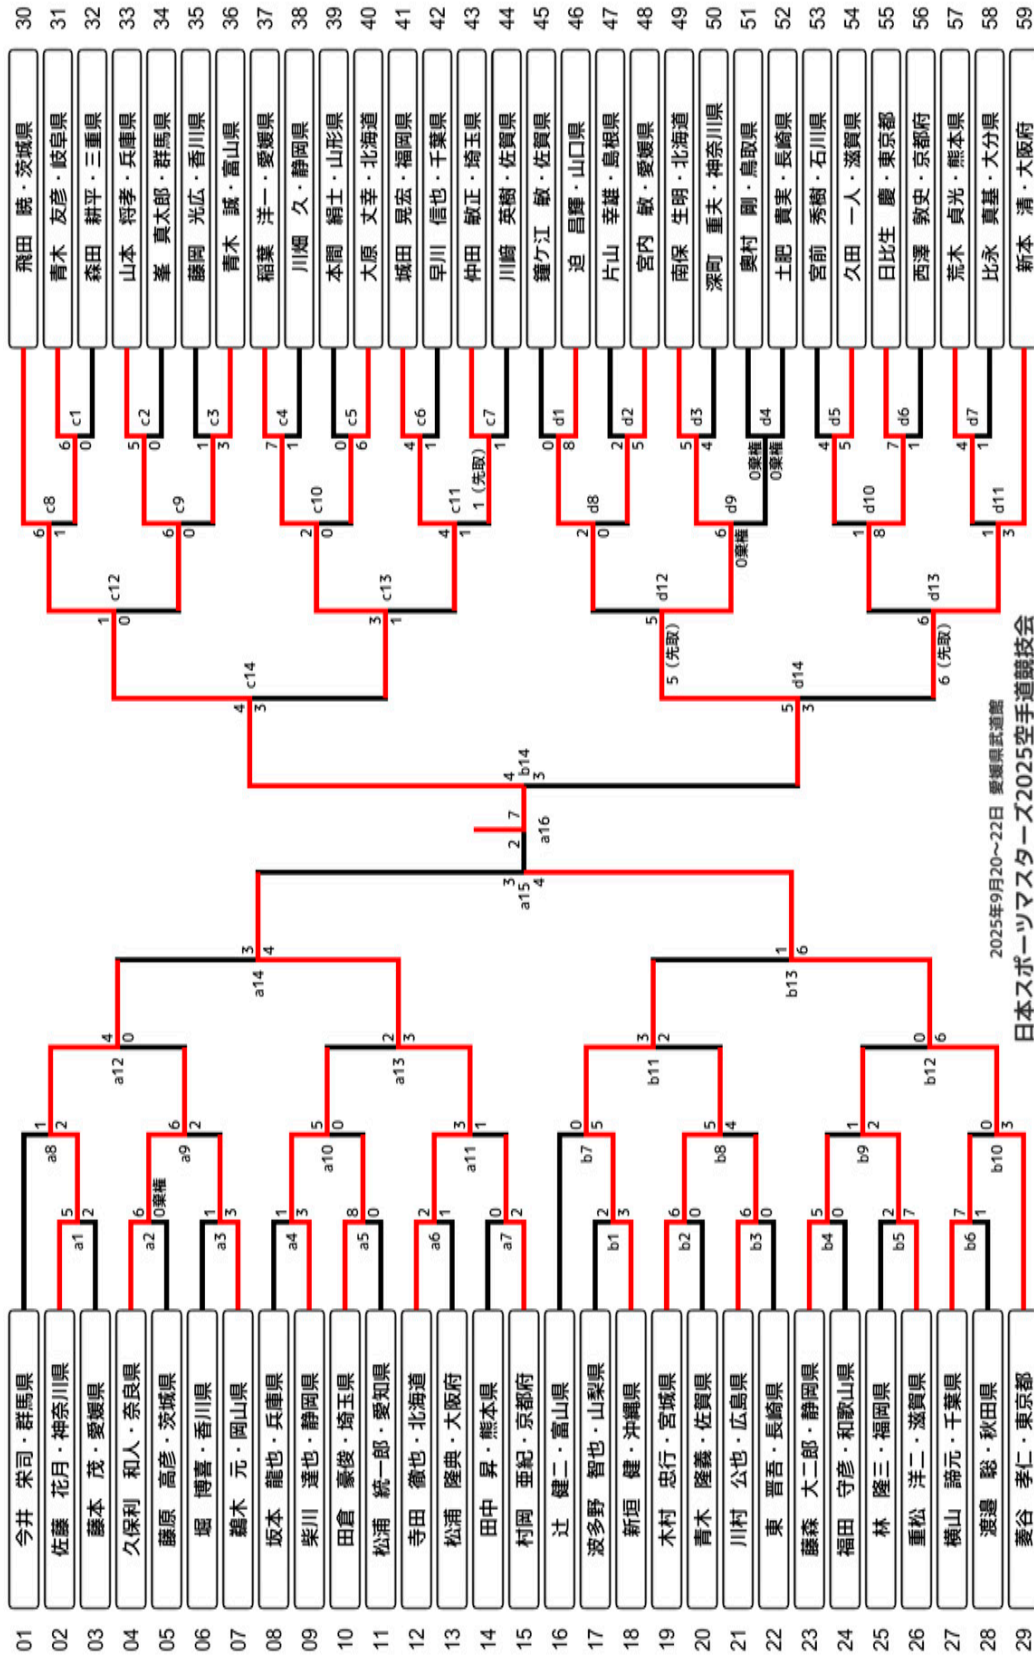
日本スポーツマスターズ2025空手道競技会
2025年9月20～22日 愛媛県武道館

01 今井 栄司・群馬県
02 佐藤 花月・神奈川県
03 藤本 茂・愛媛県
04 久保利 和人・奈良県
05 藤原 高彦・茨城県
06 堀 博喜・香川県
07 鶴木 元・岡山県
08 坂本 龍也・兵庫県
09 柴川 達也・静岡県
10 田倉 豪俊・埼玉県
11 松浦 統一郎・愛知県
12 寺田 徹也・北海道
13 松浦 隆典・大阪府
14 田中 昇・熊本県
15 村岡 亜紀・京都府
16 辻 健二・富山県
17 波多野 智也・山梨県
18 新垣 健・沖縄県
19 木村 忠行・宮城県
20 青木 隆義・佐賀県
21 川村 公也・広島県
22 東 晋吾・長崎県
23 藤森 大二郎・静岡県
24 福田 守彦・和歌山県
25 林 隆三・福岡県
26 重松 洋二・滋賀県
27 横山 諦元・千葉県
28 渡邉 聡・秋田県
29 菱谷 孝仁・東京都

30 飛田 暁・茨城県
31 青木 友彦・岐阜県
32 森田 耕平・三重県
33 山本 将孝・兵庫県
34 峯 真太郎・群馬県
35 藤岡 光広・香川県
36 青木 誠・富山県
37 稲葉 洋一・愛媛県
38 川畑 久・静岡県
39 本間 絹士・山形県
40 大原 文幸・北海道
41 城田 晃宏・福岡県
42 早川 信也・千葉県
43 仲田 敏正・埼玉県
44 川崎 英樹・佐賀県
45 鐘ケ江 敏・佐賀県
46 迫 昌輝・山口県
47 片山 幸雄・島根県
48 宮内 敏・愛媛県
49 南保 生明・北海道
50 深町 重夫・神奈川県
51 奥村 剛・鳥取県
52 土肥 貴実・長崎県
53 宮前 秀樹・石川県
54 久田 一人・滋賀県
55 日比生 慶・東京都
56 西澤 敦史・京都府
57 荒木 貞光・熊本県
58 比永 真基・大分県
59 新本 清・大阪府

a1 5 2
a2 6 0棄権
a3 1 3
a4 1 3
a5 8 0
a6 2 1
a7 0 2
a8 1 2
a9 6 2
a10 5 0
a11 3 1
a12 4 0
a13 2 3
a14 3 4
a15 3 4
a16 2 7
b1 2 3
b2 6 0
b3 6 0
b4 5 0
b5 2 7
b6 7 1
b7 0 5
b8 5 4
b9 1 2
b10 0 3
b11 3 2
b12 0 6
b13 1 6
b14 4 3
c1 6 0
c2 5 0
c3 1 3
c4 7 1
c5 0 6
c6 4 1
c7 1（先取） 1
c8 6 1
c9 6 0
c10 2 0
c11 4 1
c12 1 0
c13 3 1
c14 4 3
d1 0 8
d2 2 5
d3 5 4
d4 0棄権 0棄権
d5 4 5
d6 7 1
d7 4 1
d8 2 0
d9 6 0棄権
d10 1 8
d11 1 3
d12 5（先取） 5
d13 6（先取） 6
d14 5 3